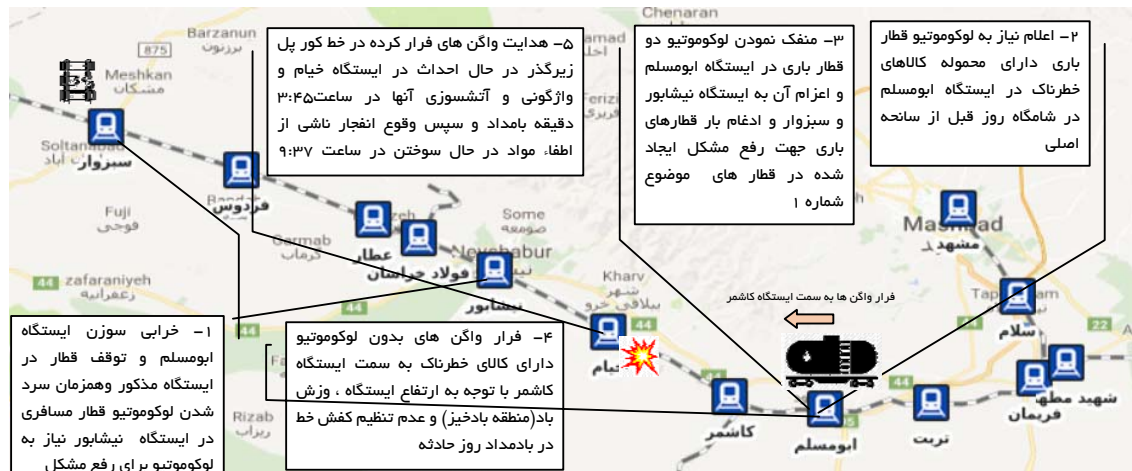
Chenaran

875

Barzanun
برزنون

Meshkan
مشکان

Soltanabad
سلطان آباد

سبزوار

فردوس

Fuji
فوجی

Garmab
گرماب

Some
صومعه

Neyshabur

عطار

فولاد خراسان

نیشابور

Zafaraniyeh
زعفرانیه

44

Kharv
خرو

ییلاقی خرو

خیام

Rizab
ریزاب

کاشمر

ابومسلم

تربت

Mashhad
مشهد

Taqi
سلام

فریمان

شهید مطهری

22

Ferizi

۵- هدایت واگن های فرار کرده در خط کور پل زیرگذر در حال احداث در ایستگاه خیام و واژگونی و آتشسوزی آنها در ساعت۳:۴۵ دقیقه بامداد و سپس وقوع انفجار ناشی از اطفاء مواد در حال سوختن در ساعت ۹:۳۷

۳- منفک نمودن لوکوموتیو دو قطار باری در ایستگاه ابومسلم و اعزام آن به ایستگاه نیشابور و سبزوار و ادغام بار قطارهای باری جهت رفع مشکل ایجاد شده در قطار های موضوع شماره ۱

۲- اعلام نیاز به لوکوموتیو قطار باری دارای محموله کالاهای خطرناک در ایستگاه ابومسلم در شامگاه روز قبل از سانحه اصلی

فرار واگن ها به سمت ایستگاه کاشمر

۱- خرابی سوزن ایستگاه ابومسلم و توقف قطار در ایستگاه مذکور وهمزمان سرد شدن لوکوموتیو قطار مسافری در ایستگاه نیشابور نیاز به لوکوموتیو برای رفع مشکل

۴- فرار واگن های بدون لوکوموتیو دارای کالای خطرناک به سمت ایستگاه کاشمر با توجه به ارتفاع ایستگاه ، وزش باد(منطقه بادخیز) و عدم تنظیم کفش خط در بامداد روز حادثه